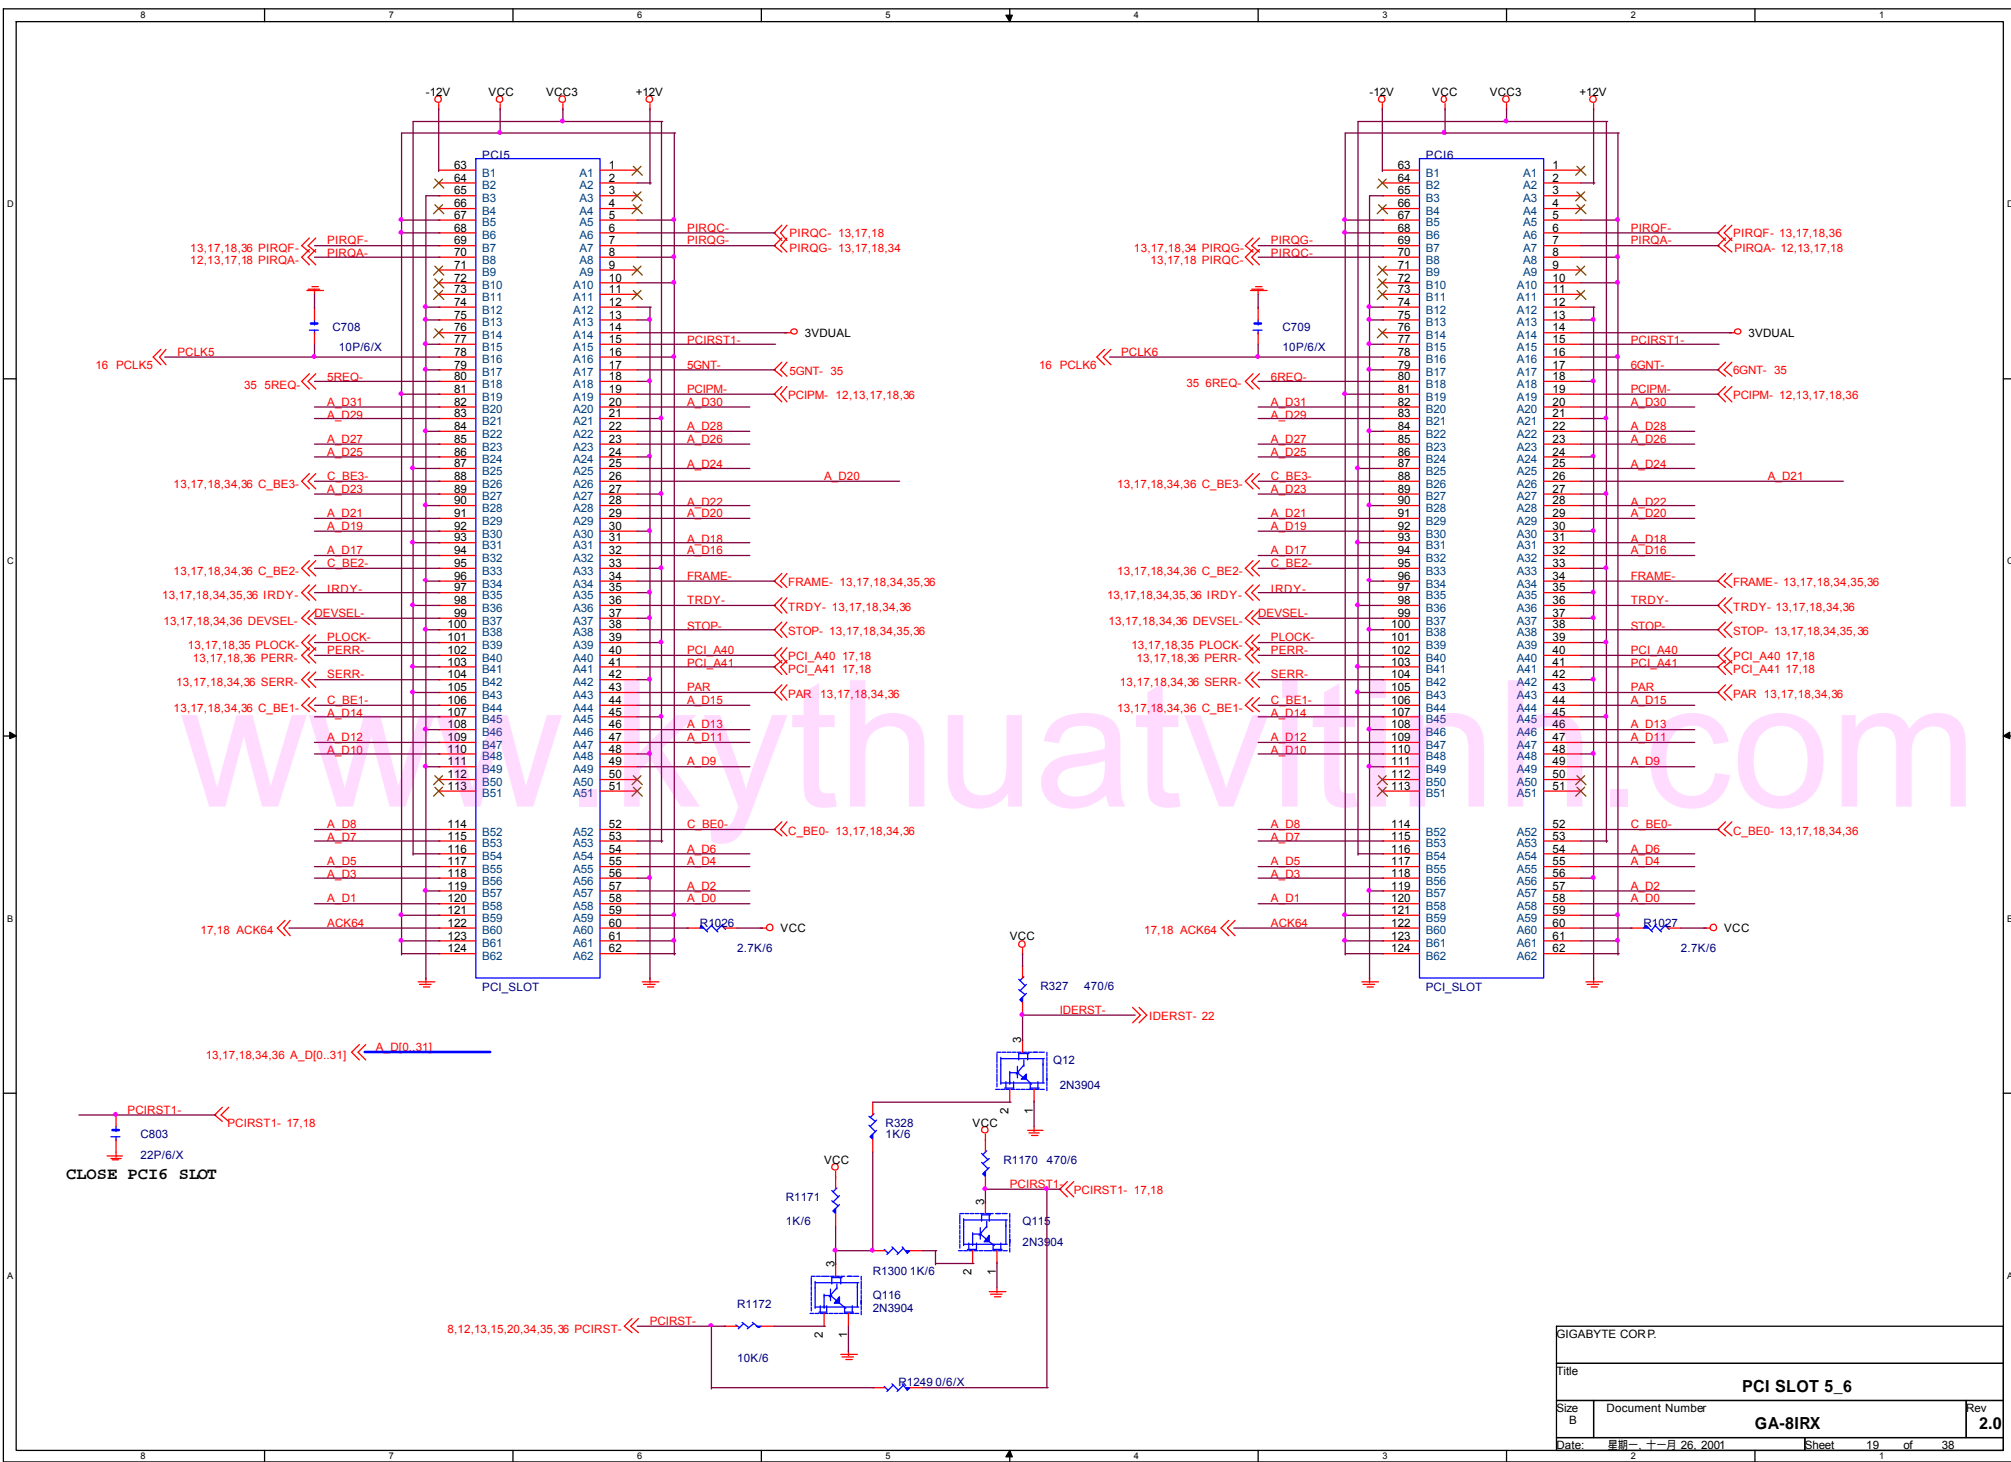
8 7 6 5 4 3 2 1

-12V VCC VCC3 +12V

PCI5

PIRQC- PIRQC- 13,17,18
PIRQG- PIRQG- 13,17,18,34
13,17,18,36 PIRQF- PIRQF-
12,13,17,18 PIRQA- PIRQA-

C708
10P/6/X

3VDUAL
PCIRST1-
16 PCLK5 PCLK5
5GNT- 5GNT- 35
35 5REQ- 5REQ-
PCIPM- PCIPM- 12,13,17,18,36

A_D31 A_D30
A_D29
A_D28
A_D27 A_D26
A_D25
A_D24
A_D20
13,17,18,34,36 C_BE3- C_BE3-
A_D23
A_D22
A_D21 A_D20
A_D19
A_D18
A_D17 A_D16
13,17,18,34,36 C_BE2- C_BE2-
FRAME- FRAME- 13,17,18,34,35,36
13,17,18,34,35,36 IRDY- IRDY-
TRDY- TRDY- 13,17,18,34,36
13,17,18,34,36 DEVSEL- DEVSEL-
STOP- STOP- 13,17,18,34,35,36
13,17,18,35 PLOCK- PLOCK-
13,17,18,36 PERR- PERR-
PCI_A40 PCI_A40 17,18
PCI_A41 PCI_A41 17,18
13,17,18,34,36 SERR- SERR-
PAR PAR 13,17,18,34,36
13,17,18,34,36 C_BE1- C_BE1-
A_D15
A_D14
A_D13
A_D12 A_D11
A_D10
A_D9
A_D8
C_BE0- C_BE0- 13,17,18,34,36
A_D7
A_D6
A_D5 A_D4
A_D3
A_D2
A_D1 A_D0
17,18 ACK64 ACK64
R1026 VCC
2.7K/6
PCI_SLOT

PCI6

PIRQF- PIRQF- 13,17,18,36
PIRQA- PIRQA- 12,13,17,18
13,17,18,34 PIRQG- PIRQG-
13,17,18 PIRQC- PIRQC-
C709
10P/6/X
3VDUAL
PCIRST1-
16 PCLK6 PCLK6
6GNT- 6GNT- 35
35 6REQ- 6REQ-
PCIPM- PCIPM- 12,13,17,18,36
A_D21
FRAME- FRAME- 13,17,18,34,35,36
TRDY- TRDY- 13,17,18,34,36
STOP- STOP- 13,17,18,34,35,36
PCI_A40 PCI_A40 17,18
PCI_A41 PCI_A41 17,18
PAR PAR 13,17,18,34,36
C_BE0- C_BE0- 13,17,18,34,36
17,18 ACK64 ACK64
R1027 VCC
2.7K/6
PCI_SLOT

VCC
R327 470/6
IDERST- IDERST- 22
Q12
2N3904
13,17,18,34,36 A_D[0..31] A_D[0..31]
PCIRST1- PCIRST1- 17,18
C803
22P/6/X
CLOSE PCI6 SLOT
R328 1K/6
VCC
R1170 470/6
PCIRST1- PCIRST1- 17,18
VCC
R1171
1K/6
Q115
2N3904
R1300 1K/6
Q116
2N3904
R1172
8,12,13,15,20,34,35,36 PCIRST- PCIRST-
10K/6
R1249 0/6/X

www.kythuatvitinh.com

GIGABYTE CORP.
Title
PCI SLOT 5_6
Size B
Document Number
GA-8IRX
Rev 2.0
Date: 星期一, 十一月 26, 2001
Sheet 19 of 38